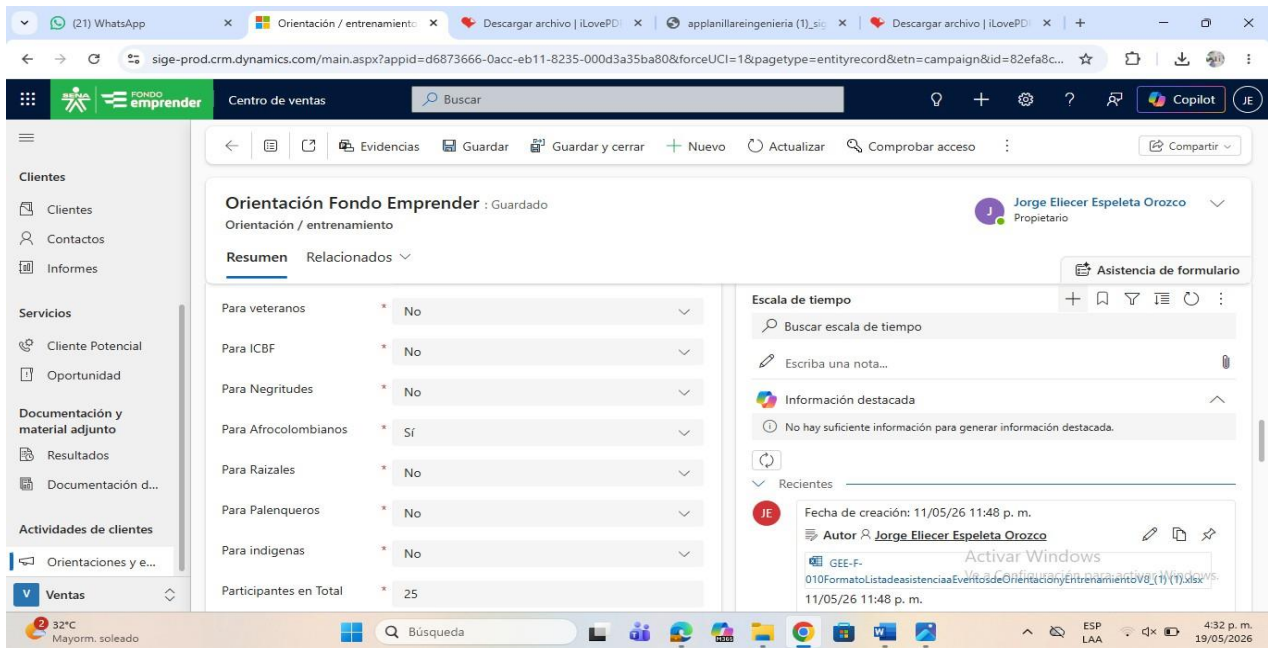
(21) WhatsApp | Orientación / entrenamiento | Descargar archivo | iLovePDF | applanillareingenieria (1)_sig | Descargar archivo | iLovePDF

sige-prod.crm.dynamics.com/main.aspx?appid=d6873666-0acc-eb11-8235-000d3a35ba80&forceUCI=1&pagetype=entityrecord&etn=campaign&id=82efa8c...

SENA FONDO emprender Centro de ventas Buscar Copilot JE

Evidencias Guardar Guardar y cerrar + Nuevo Actualizar Comprobar acceso Compartir

Clientes
Clientes
Contactos
Informes

Servicios
Cliente Potencial
Oportunidad

Documentación y material adjunto
Resultados
Documentación d...

Actividades de clientes
Orientaciones y e...

V Ventas

Orientación Fondo Emprender : Guardado
Orientación / entrenamiento

Jorge Eliecer Espeleta Orozco
Propietario

Resumen Relacionados

Asistencia de formulario

| | | |
|---|---|---|
| Para veteranos | * | No |
| Para ICBF | * | No |
| Para Negritudes | * | No |
| Para Afrocolombianos | * | Sí |
| Para Raizales | * | No |
| Para Palenqueros | * | No |
| Para indigenas | * | No |
| Participantes en Total | * | 25 |

Escala de tiempo
Buscar escala de tiempo
Escriba una nota...
Información destacada
No hay suficiente información para generar información destacada.
Recientes
JE Fecha de creación: 11/05/26 11:48 p. m.
Autor Jorge Eliecer Espeleta Orozco
GEE-F-010FormatoListadeasistenciaaEventosdeOrientacionyEntrenamientoV8_(1) (1).xlsx
11/05/26 11:48 p. m.

Activar Windows
Ve a Configuración para activar Windows.

32°C Mayorm. soleado Búsqueda ESP LAA 4:32 p. m. 19/05/2026